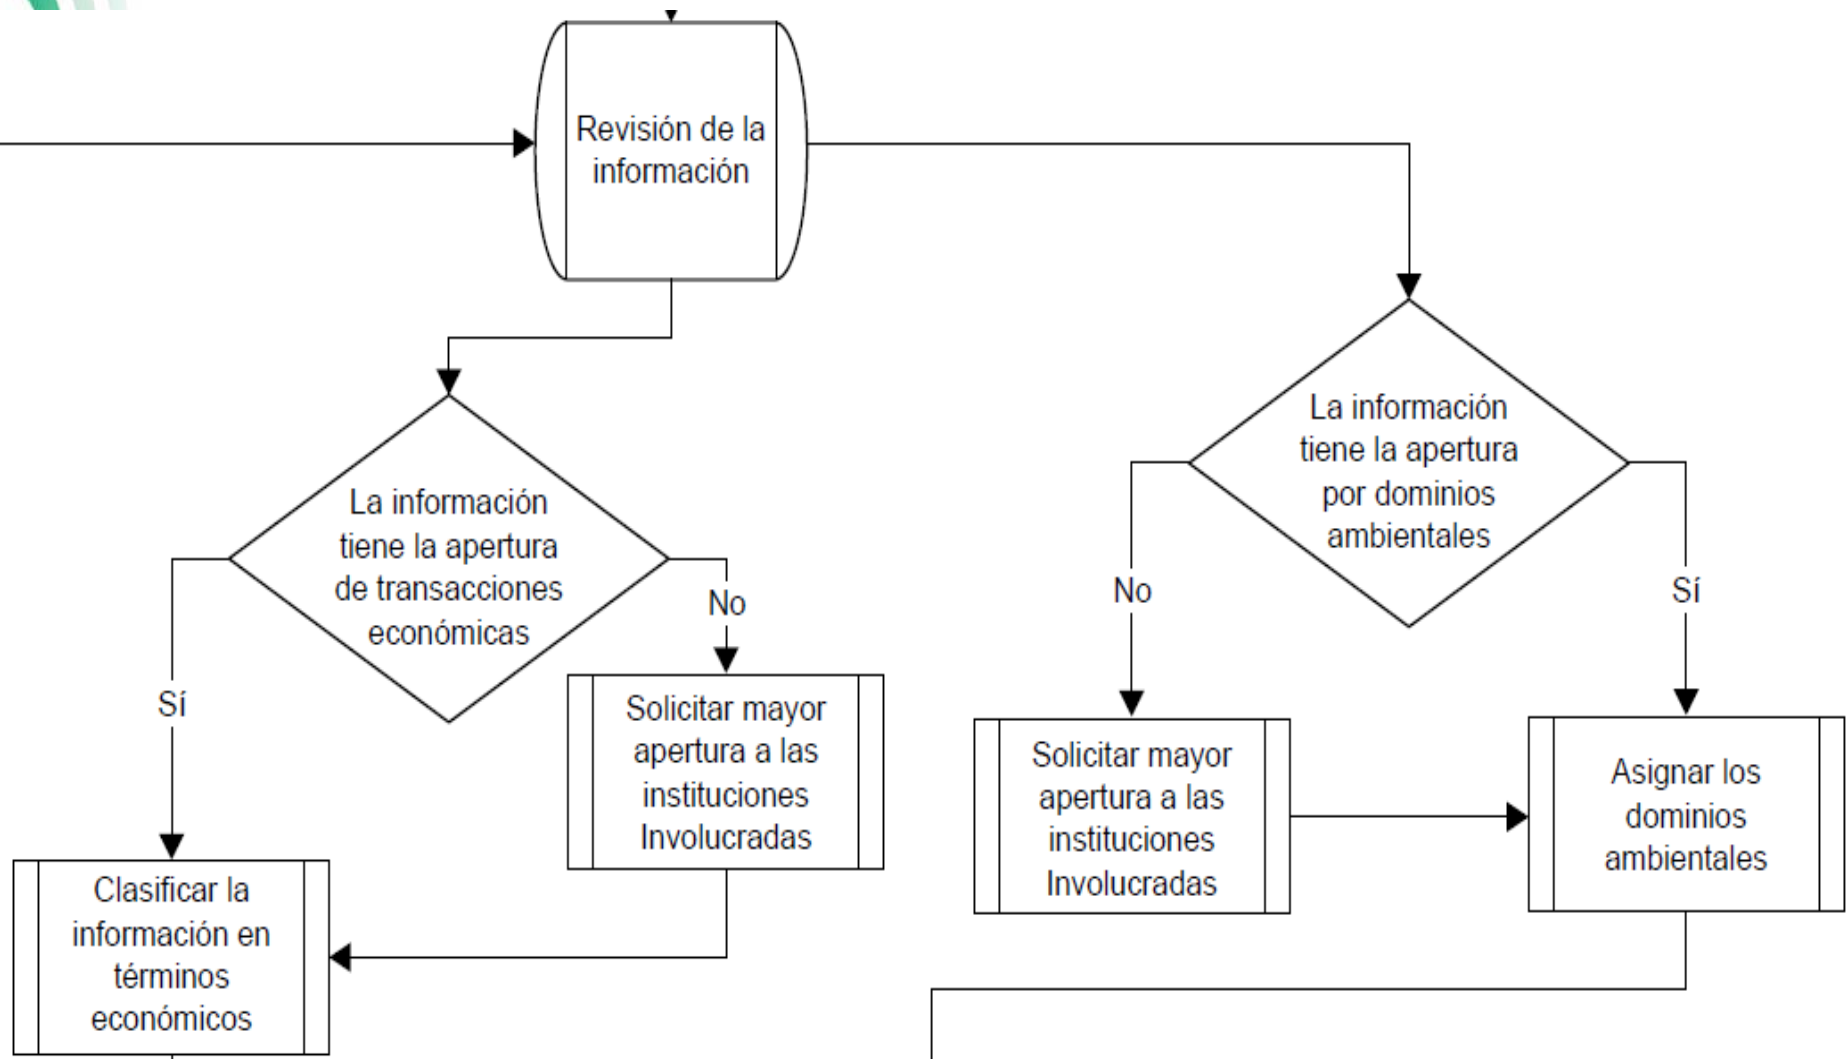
Revisión de la información

La información tiene la apertura de transacciones económicas

Sí

No

Solicitar mayor apertura a las instituciones Involucradas

Clasificar la información en términos económicos

La información tiene la apertura por dominios ambientales

No

Sí

Solicitar mayor apertura a las instituciones Involucradas

Asignar los dominios ambientales